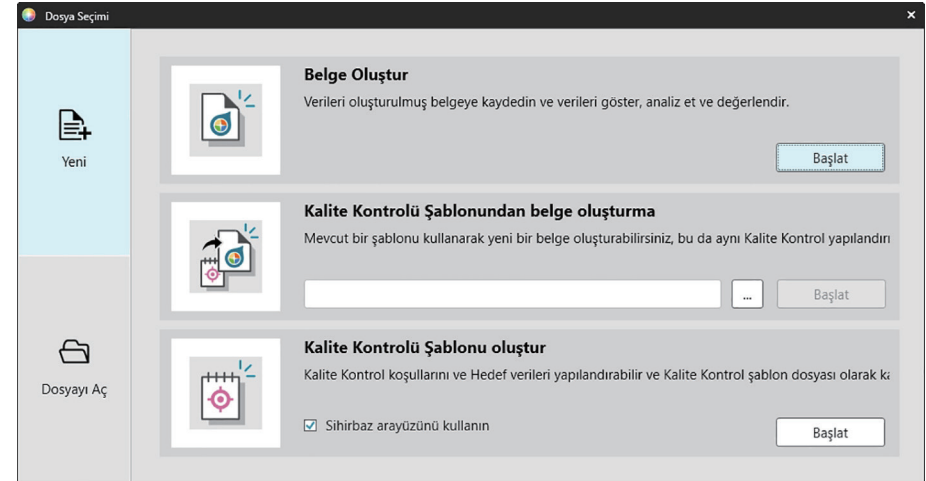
Dosya Seçimi

×

Yeni

Dosyayı Aç

Belge Oluştur

Verileri oluşturulmuş belgeye kaydedin ve verileri göster, analiz et ve değerlendir.

Başlat

Kalite Kontrolü Şablonundan belge oluşturma

Mevcut bir şablonu kullanarak yeni bir belge oluşturabilirsiniz, bu da aynı Kalite Kontrol yapılandırı

...

Başlat

Kalite Kontrolü Şablonu oluştur

Kalite Kontrol koşullarını ve Hedef verileri yapılandırabilir ve Kalite Kontrol şablon dosyası olarak ka

☑ Sihirbaz arayüzünü kullanın

Başlat